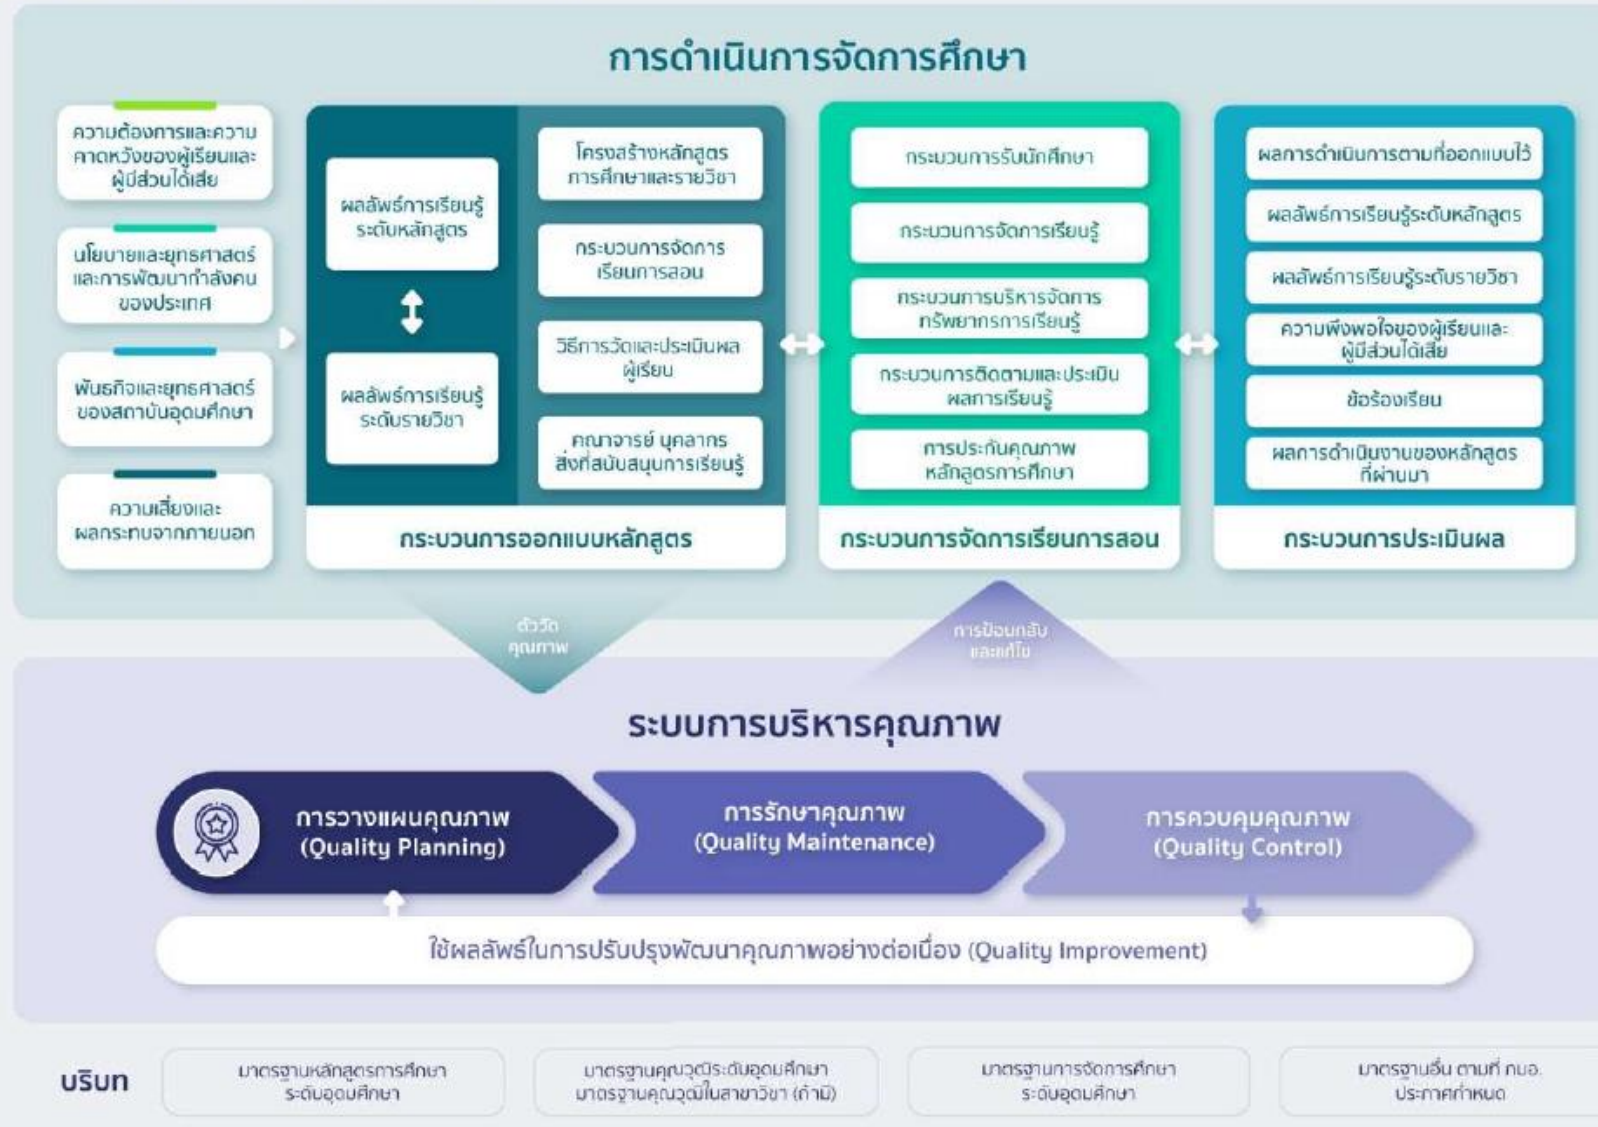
การดำเนินการจัดการศึกษา

ความต้องการและความคาดหวังของผู้เรียนและผู้มีส่วนได้เสีย

นโยบายและยุทธศาสตร์และการพัฒนากำลังคนของประเทศ

พันธกิจและยุทธศาสตร์ของสถาบันอุดมศึกษา

ความเสี่ยงและผลกระทบจากภายนอก

ผลลัพธ์การเรียนรู้ระดับหลักสูตร

ผลลัพธ์การเรียนรู้ระดับรายวิชา

โครงสร้างหลักสูตรการศึกษาและรายวิชา

กระบวนการจัดการเรียนการสอน

วิธีการวัดและประเมินผลผู้เรียน

คณาจารย์ บุคลากร สิ่งที่สนับสนุนการเรียนรู้

กระบวนการออกแบบหลักสูตร

กระบวนการรับนักศึกษา

กระบวนการจัดการเรียนรู้

กระบวนการบริหารจัดการทรัพยากรการเรียนรู้

กระบวนการติดตามและประเมินผลการเรียนรู้

การประกันคุณภาพหลักสูตรการศึกษา

กระบวนการจัดการเรียนการสอน

ผลการดำเนินการตามที่ออกแบบไว้

ผลลัพธ์การเรียนรู้ระดับหลักสูตร

ผลลัพธ์การเรียนรู้ระดับรายวิชา

ความพึงพอใจของผู้เรียนและผู้มีส่วนได้เสีย

ข้อร้องเรียน

ผลการดำเนินงานของหลักสูตรที่ผ่านมา

กระบวนการประเมินผล

ตัวชี้วัดคุณภาพ

การป้อนกลับและแก้ไข

ระบบการบริหารคุณภาพ

การวางแผนคุณภาพ (Quality Planning)

การรักษาคุณภาพ (Quality Maintenance)

การควบคุมคุณภาพ (Quality Control)

ใช้ผลลัพธ์ในการปรับปรุงพัฒนาคุณภาพอย่างต่อเนื่อง (Quality Improvement)

บริบท

มาตรฐานหลักสูตรการศึกษาระดับอุดมศึกษา

มาตรฐานคุณวุฒิระดับอุดมศึกษา มาตรฐานคุณวุฒิในสาขาวิชา (ถ้ามี)

มาตรฐานการจัดการศึกษาระดับอุดมศึกษา

มาตรฐานอื่น ตามที่ กมอ. ประกาศกำหนด